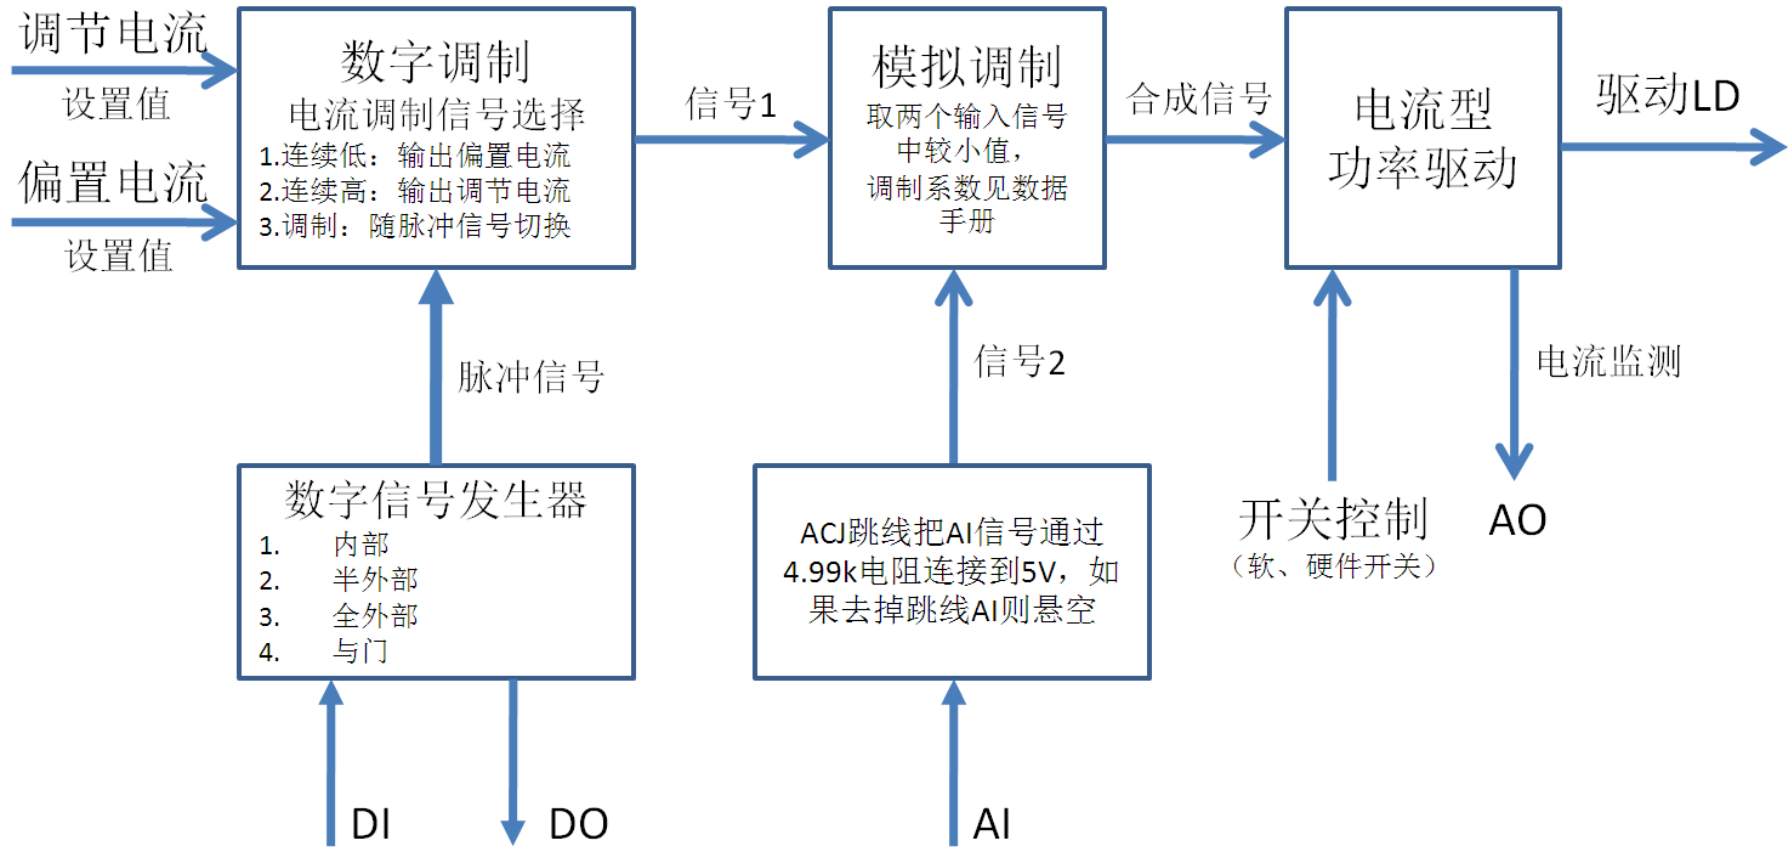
调节电流
设置值

偏置电流
设置值

数字调制
电流调制信号选择
1.连续低：输出偏置电流
2.连续高：输出调节电流
3.调制：随脉冲信号切换

信号1

模拟调制
取两个输入信号中较小值，调制系数见数据手册

合成信号

电流型
功率驱动

驱动LD

脉冲信号

信号2

电流监测

数字信号发生器
1. 内部
2. 半外部
3. 全外部
4. 与门

ACJ跳线把AI信号通过4.99k电阻连接到5V，如果去掉跳线AI则悬空

开关控制
（软、硬件开关）

AO

DI

DO

AI